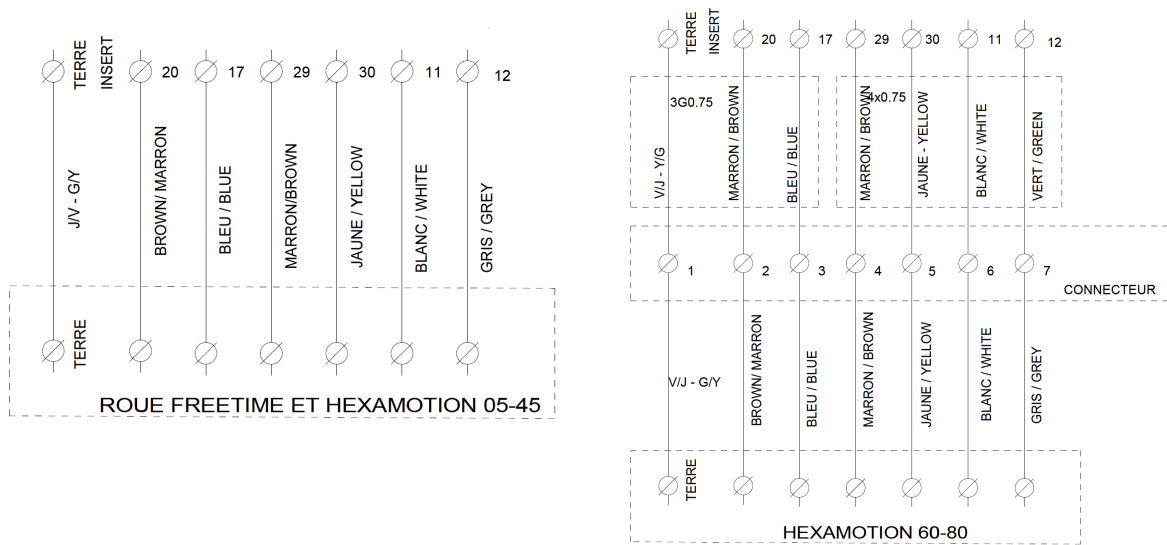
TERRE
INSERT
20
17
29
30
11
12

J/V - G/Y
BROWN/ MARRON
BLEU / BLUE
MARRON/BROWN
JAUNE / YELLOW
BLANC / WHITE
GRIS / GREY

TERRE

ROUE FREETIME ET HEXAMOTION 05-45

TERRE
INSERT
20
17
29
30
11
12

3G0.75
4x0.75

V/J - Y/G
MARRON / BROWN
BLEU / BLUE
MARRON / BROWN
JAUNE - YELLOW
BLANC / WHITE
VERT / GREEN

1
2
3
4
5
6
7
CONNECTEUR

V/J - G/Y
BROWN/ MARRON
BLEU / BLUE
MARRON / BROWN
JAUNE / YELLOW
BLANC / WHITE
GRIS / GREY

TERRE

HEXAMOTION 60-80